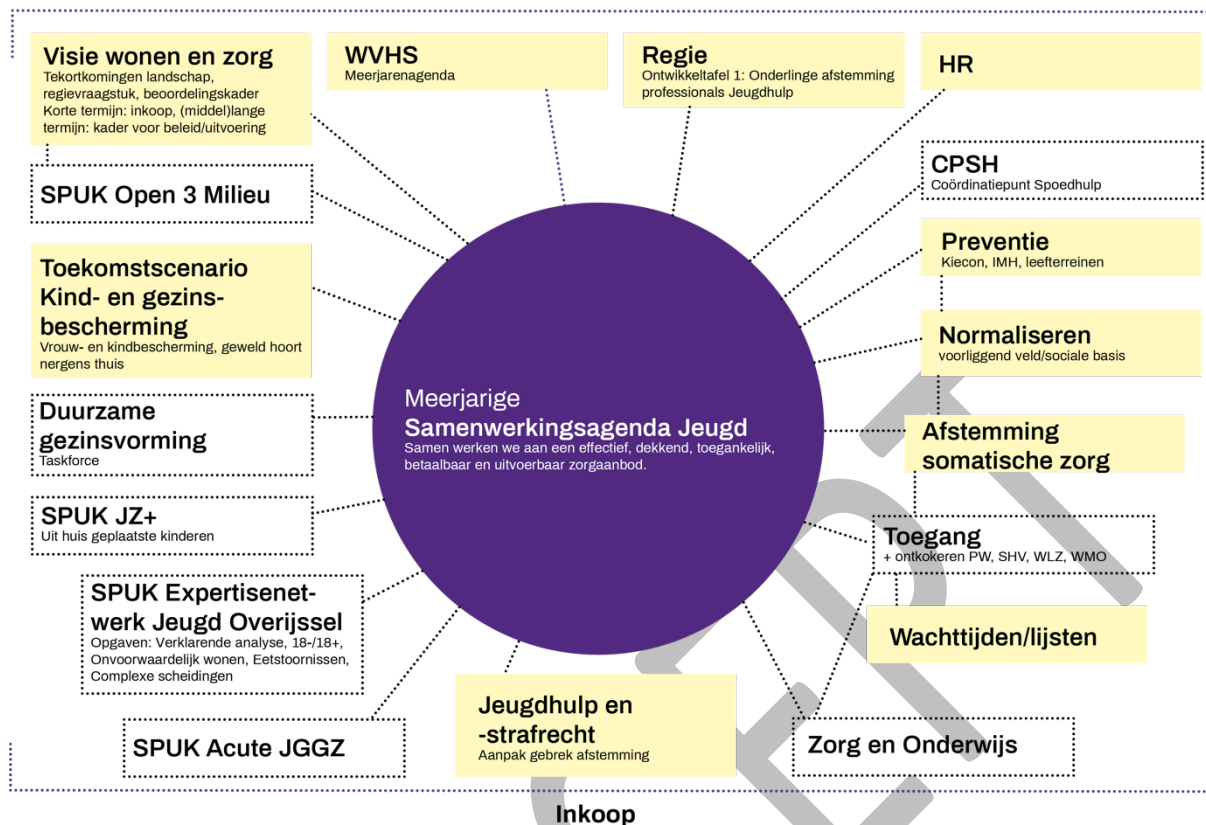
Visie wonen en zorg
Tekortkomingen landschap, regievraagstuk, beoordelingskader
Korte termijn: inkoop, (middel)lange termijn: kader voor beleid/uitvoering

WVHS
Meerjarenagenda

Regie
Ontwikkeltafel 1: Onderlinge afstemming professionals Jeugdhulp

HR

SPUK Open 3 Milieu

CPSH
Coördinatiepunt Spoedhulp

Preventie
Kiecon, IMH, leefterreinen

Toekomstscenario Kind- en gezinsbescherming
Vrouw- en kindbescherming, geweld hoort nergens thuis

Normaliseren
voorliggend veld/sociale basis

Meerjarige
Samenwerkingsagenda Jeugd
Samen werken we aan een effectief, dekkend, toegankelijk, betaalbaar en uitvoerbaar zorgaanbod.

Duurzame gezinsvorming
Taskforce

Afstemming somatische zorg

SPUK JZ+
Uit huis geplaatste kinderen

Toegang
+ ontkokeren PW, SHV, WLZ, WMO

SPUK Expertisenetwerk Jeugd Overijssel
Opgaven: Verklarende analyse, 18-/18+, Onvoorwaardelijk wonen, Eetstoornissen, Complexe scheidingen

Wachttijden/lijsten

SPUK Acute JGGZ

Jeugdhulp en -strafrecht
Aanpak gebrek afstemming

Zorg en Onderwijs

Inkoop